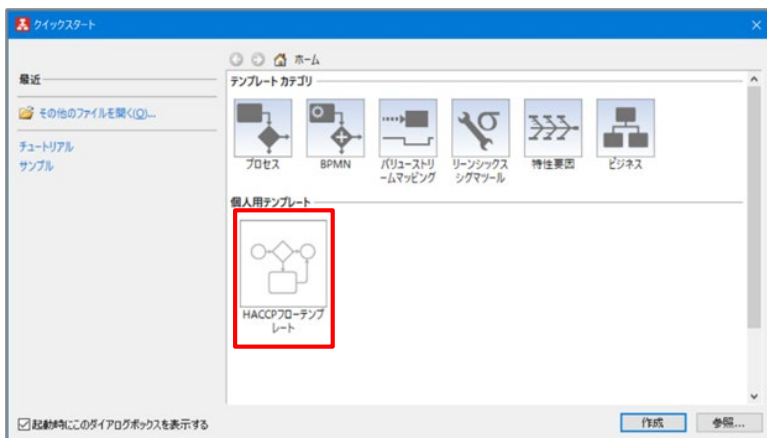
クイックスタート

ホーム

最近

その他のファイルを開く(O)...

チュートリアル
サンプル

テンプレート カテゴリ

プロセス
BPMN
バリューストリームマッピング
リーンシックスシグマツール
特性要因
ビジネス

個人用テンプレート

HACCPフローテンプレート

起動時にこのダイアログボックスを表示する

作成
参照...